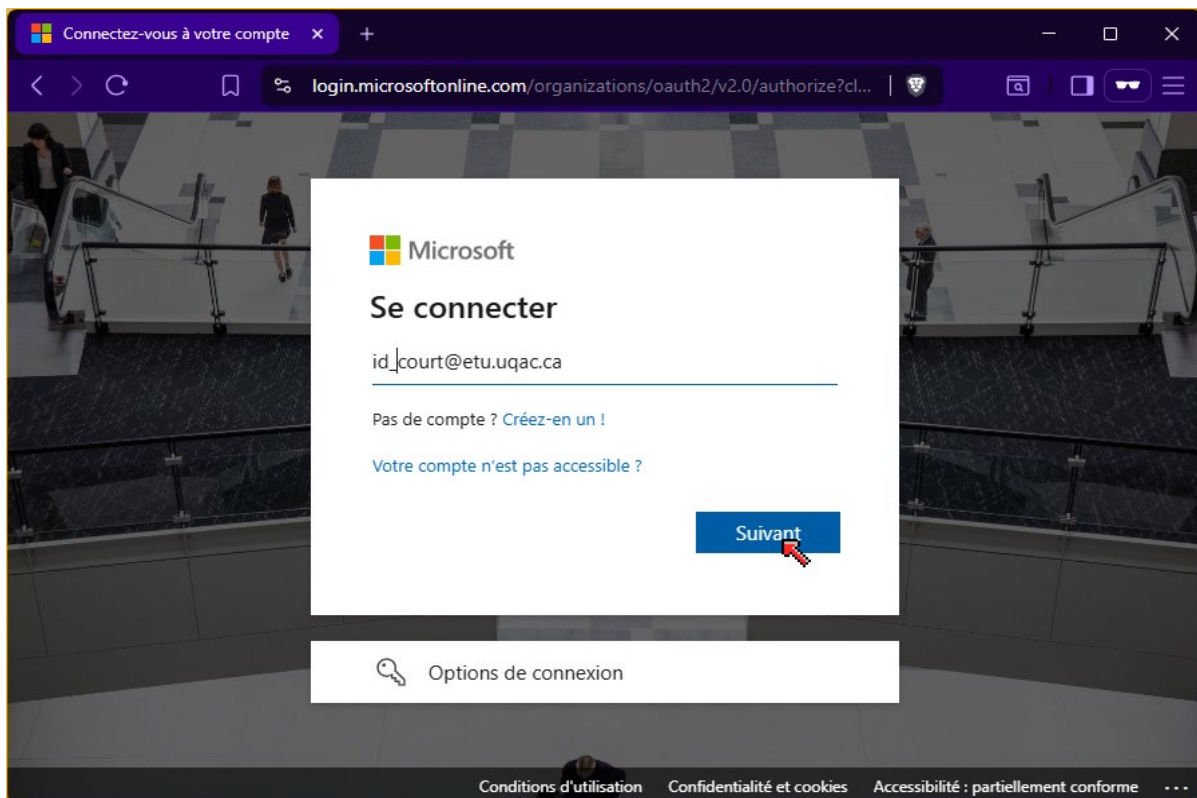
Connectez-vous à votre compte ×
+

login.microsoftonline.com/organizations/oauth2/v2.0/authorize?cl...

Microsoft

Se connecter

id_court@etu.uqac.ca

Pas de compte ? Créez-en un !

Votre compte n'est pas accessible ?

Suivant

Options de connexion

Conditions d'utilisation Confidentialité et cookies Accessibilité : partiellement conforme ...